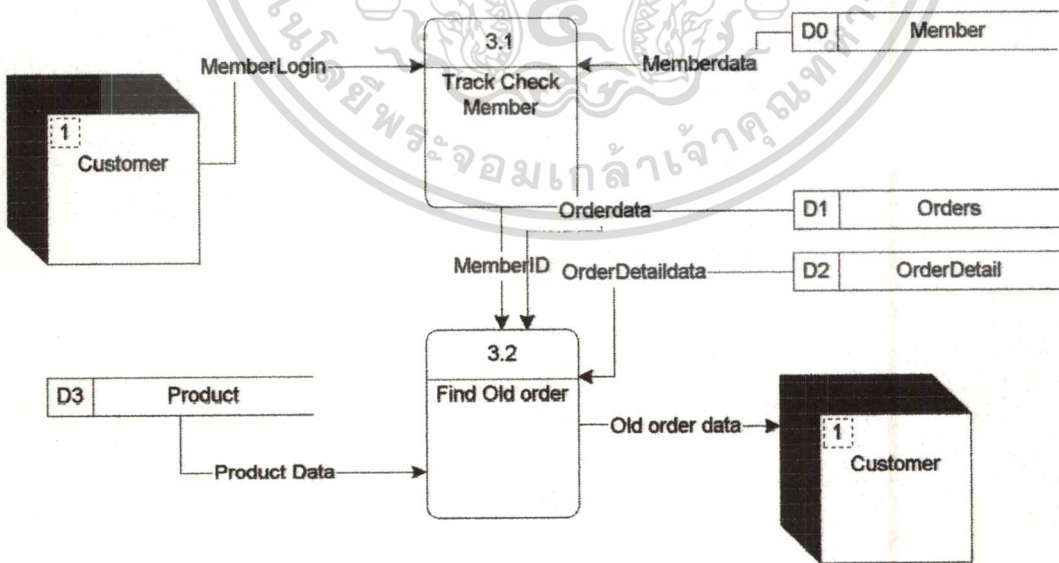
3.1
Track Check Member

D0 Member

MemberLogin

Memberdata

1
Customer

Orderdata

D1 Orders

MemberID

OrderDetaildata

D2 OrderDetail

3.2
Find Old order

D3 Product

Old order data

1
Customer

Product Data

มหาวิทยาลัยเทคโนโลยีพระจอมเกล้าเจ้าคุณทหาร